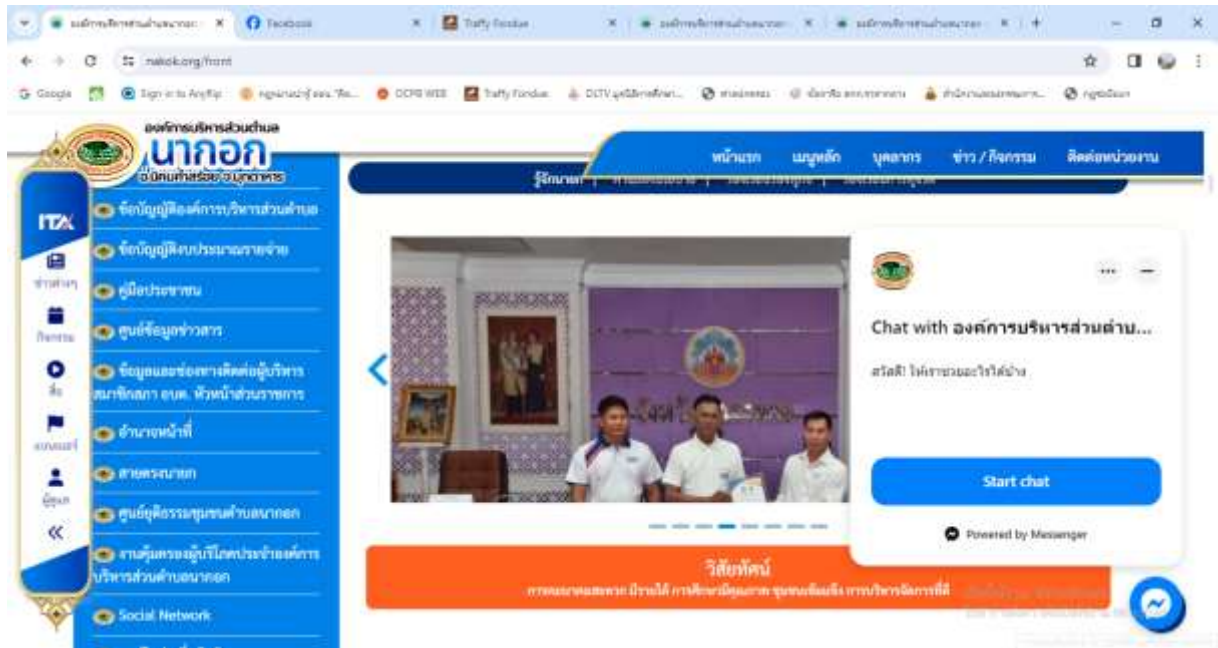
องค์การบริหารส่วนตำบล × Facebook × Traffy Fondue × องค์การบริหารส่วนตำบล × องค์การบริหารส่วนตำบล × +

nakok.org/front

Google Sign in to AnyRip DOPA WEB Traffy Fondue DLTV

องค์การบริหารส่วนตำบล
นากอก
อ.นิคมคำสร้อย จ.มุกดาหาร

หน้าแรก แผนพัฒนา บุคลากร ข่าว / กิจกรรม ติดต่อหน่วยงาน

รู้จักนากอก | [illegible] | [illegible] | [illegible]

ITA
ข่าวต่างๆ
กิจกรรม
สื่อ
แบนเนอร์
ผู้ดูแล
«

ข้อบัญญัติองค์การบริหารส่วนตำบล
ข้อบัญญัติงบประมาณรายจ่าย
คู่มือประชาชน
ศูนย์ข้อมูลข่าวสาร
ข้อมูลและช่องทางติดต่อผู้บริหาร สมาชิกสภา อบต. หัวหน้าส่วนราชการ
อำนาจหน้าที่
สายตรงนายก
ศูนย์ยุติธรรมชุมชนตำบลนากอก
งานคุ้มครองผู้บริโภคประจำองค์การบริหารส่วนตำบลนากอก
Social Network

วิสัยทัศน์
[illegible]

Chat with องค์การบริหารส่วนตำบ...
สวัสดี! ให้เราช่วยอะไรได้บ้าง
Start chat
Powered by Messenger